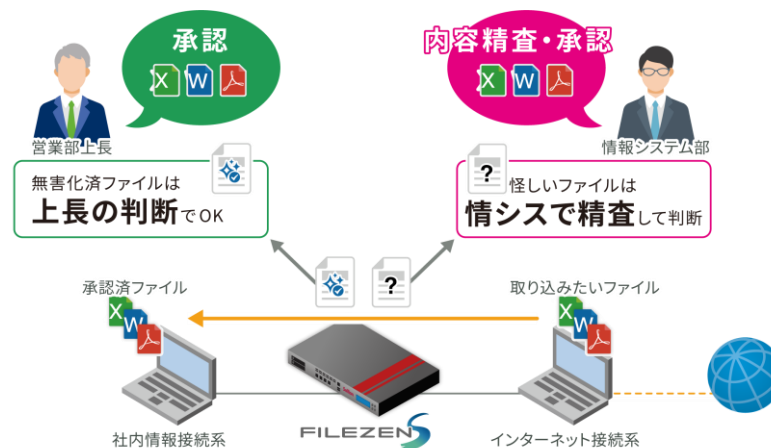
承認

X W

営業部上長

無害化済ファイルは
上長の判断でOK

内容精査・承認

X W

情報システム部

?
怪しいファイルは
情シスで精査して判断

?

承認済ファイル

X W

取り込みたいファイル

X W

社内情報接続系

FILEZEN S

インターネット接続系